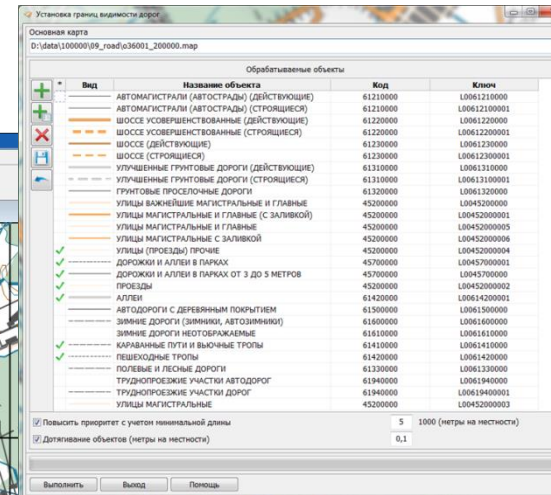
Установка границ видимости дорог

Основная карта

D:\data\100000\09_road\o36001_200000.map

Обрабатываемые объекты

| * | Вид | Название объекта | Код | Ключ |
|---|---|---|---|---|
| | | АВТОМАГИСТРАЛИ (АВТОСТРАДЫ) (ДЕЙСТВУЮЩИЕ) | 61210000 | L0061210000 |
| | | АВТОМАГИСТРАЛИ (АВТОСТРАДЫ) (СТРОЯЩИЕСЯ) | 61210000 | L00612100001 |
| | | ШОССЕ УСОВЕРШЕНСТВОВАННЫЕ (ДЕЙСТВУЮЩИЕ) | 61220000 | L0061220000 |
| | | ШОССЕ УСОВЕРШЕНСТВОВАННЫЕ (СТРОЯЩИЕСЯ) | 61220000 | L00612200001 |
| | | ШОССЕ (ДЕЙСТВУЮЩИЕ) | 61230000 | L0061230000 |
| | | ШОССЕ (СТРОЯЩИЕСЯ) | 61230000 | L00612300001 |
| | | УЛУЧШЕННЫЕ ГРУНТОВЫЕ ДОРОГИ (ДЕЙСТВУЮЩИЕ) | 61310000 | L0061310000 |
| | | УЛУЧШЕННЫЕ ГРУНТОВЫЕ ДОРОГИ (СТРОЯЩИЕСЯ) | 61310000 | L00613100001 |
| | | ГРУНТОВЫЕ ПРОСЕЛОЧНЫЕ ДОРОГИ | 61320000 | L0061320000 |
| | | УЛИЦЫ ВАЖНЕЙШИЕ МАГИСТРАЛЬНЫЕ И ГЛАВНЫЕ | 45200000 | L0045200000 |
| | | УЛИЦЫ МАГИСТРАЛЬНЫЕ И ГЛАВНЫЕ (С ЗАЛИВКОЙ) | 45200000 | L00452000001 |
| | | УЛИЦЫ МАГИСТРАЛЬНЫЕ И ГЛАВНЫЕ | 45200000 | L00452000005 |
| | | УЛИЦЫ МАГИСТРАЛЬНЫЕ С ЗАЛИВКОЙ | 45200000 | L00452000006 |
| ✓ | | УЛИЦЫ (ПРОЕЗДЫ) ПРОЧИЕ | 45200000 | L00452000004 |
| ✓ | | ДОРОЖКИ И АЛЛЕИ В ПАРКАХ | 45700000 | L00457000001 |
| ✓ | | ДОРОЖКИ И АЛЛЕИ В ПАРКАХ ОТ 3 ДО 5 МЕТРОВ | 45700000 | L0045700000 |
| ✓ | | ПРОЕЗДЫ | 45200000 | L00452000002 |
| ✓ | | АЛЛЕИ | 61420000 | L00614200001 |
| | | АВТОДОРОГИ С ДЕРЕВЯННЫМ ПОКРЫТИЕМ | 61500000 | L0061500000 |
| | | ЗИМНИЕ ДОРОГИ (ЗИМНИКИ, АВТОЗИМНИКИ) | 61600000 | L0061600000 |
| | | ЗИМНИЕ ДОРОГИ НЕОТОБРАЖАЕМЫЕ | 61610000 | L0061610000 |
| ✓ | | КАРАВАННЫЕ ПУТИ И ВЬЮЧНЫЕ ТРОПЫ | 61410000 | L0061410000 |
| ✓ | | ПЕШЕХОДНЫЕ ТРОПЫ | 61420000 | L0061420000 |
| | | ПОЛЕВЫЕ И ЛЕСНЫЕ ДОРОГИ | 61330000 | L0061330000 |
| | | ТРУДНОПРОЕЗЖИЕ УЧАСТКИ АВТОДОРОГ | 61940000 | L0061940000 |
| | | ТРУДНОПРОЕЗЖИЕ УЧАСТКИ ДОРОГ | 61940000 | L00619400001 |
| | | УЛИЦЫ МАГИСТРАЛЬНЫЕ | 45200000 | L00452000003 |

☑ Повысить приоритет с учетом минимальной длины 5 1000 (метры на местности)

☑ Дотягивание объектов (метры на местности) 0,1

Выполнить Выход Помощь